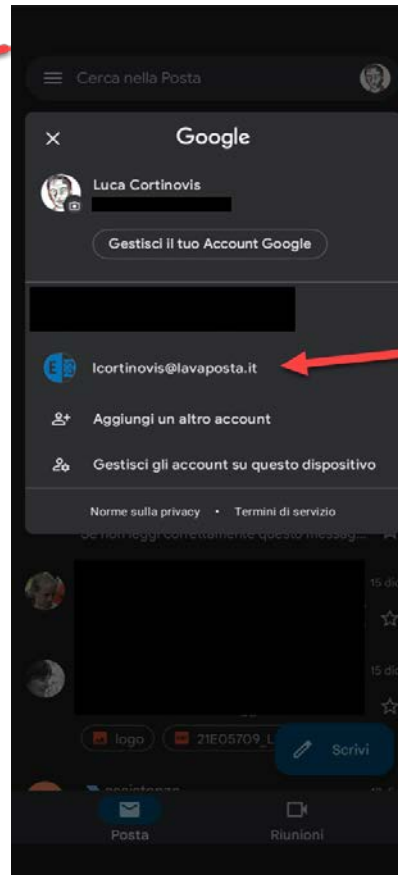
Cerca nella Posta

Google

Luca Cortinovis

Gestisci il tuo Account Google

lcortinovis@lavaposta.it

Aggiungi un altro account

Gestisci gli account su questo dispositivo

Norme sulla privacy • Termini di servizio

Se non leggi correttamente questo messag...

15 di

15 di

logo

21E05709_L

Scrivi

Posta

Riunioni